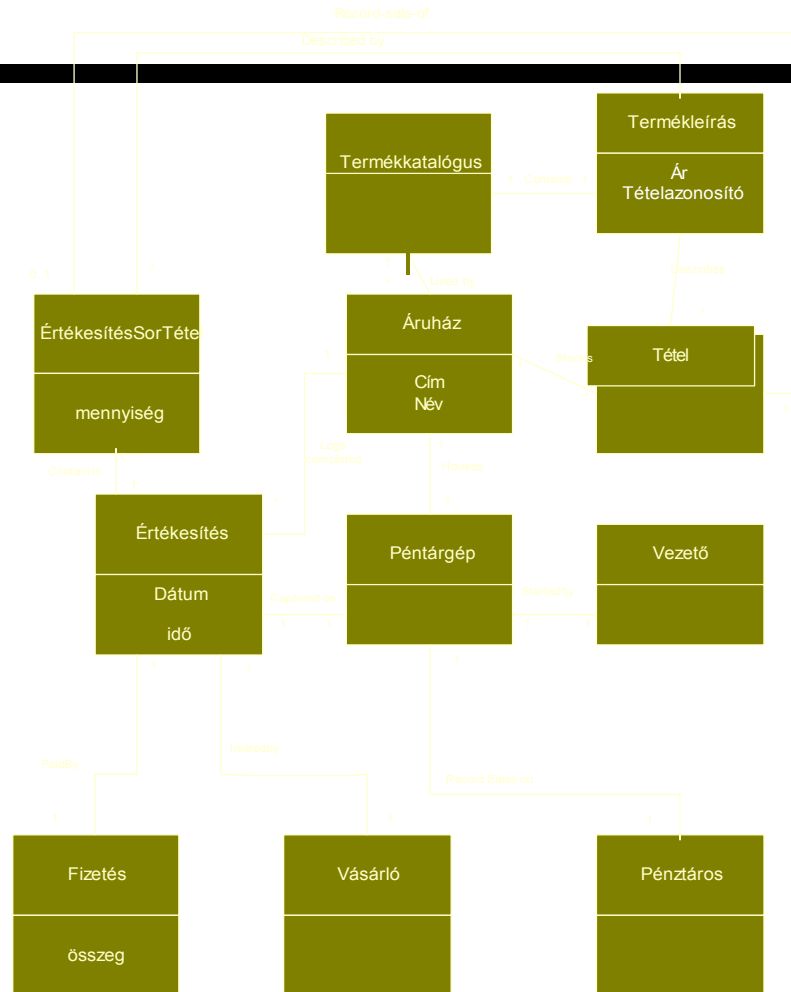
Records-sale-of

Described-by

Termékkatalógus

1 Contains 1..*

Termékleírás

Ár
Tételazonosító

Describes

ÉrtékesítésSorTéte

mennyiség

Contained-in

Áruház

Cím
Név

Stocks

Tétel

Used-by

Értékesítés

Dátum

idő

Captured-on

Péntárgép

Started-by

Vezető

Paid-by

Initiated-by

Records-sales-on

Fizetés

összeg

Vásárló

Pénztáros